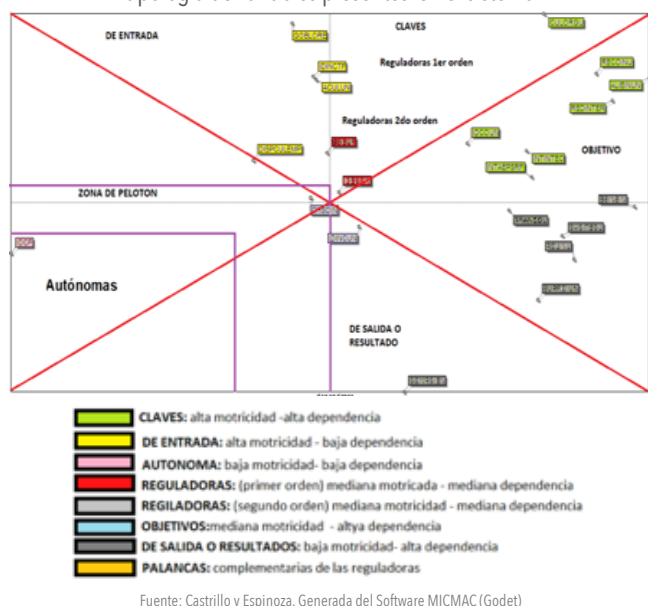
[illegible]

DE ENTRADA

CLAVES

Reguladoras 1er orden

Reguladoras 2do orden

OBJETIVO

ZONA DE PELOTON

Autónomas

DE SALIDA O RESULTADO

CLAVES: alta motricidad -alta dependencia

DE ENTRADA: alta motricidad - baja dependencia

AUTONOMA: baja motricidad- baja dependencia

REGULADORAS: (primer orden) mediana motricada - mediana dependencia

REGILADORAS: (segundo orden) mediana motricidad - mediana dependencia

OBJETIVOS:mediana motricidad - altya dependencia

DE SALIDA O RESULTADOS: baja motricidad- alta dependencia

PALANCAS: complementarias de las reguladoras

Fuente: Castrillo y Espinoza. Generada del Software MICMAC (Godet)